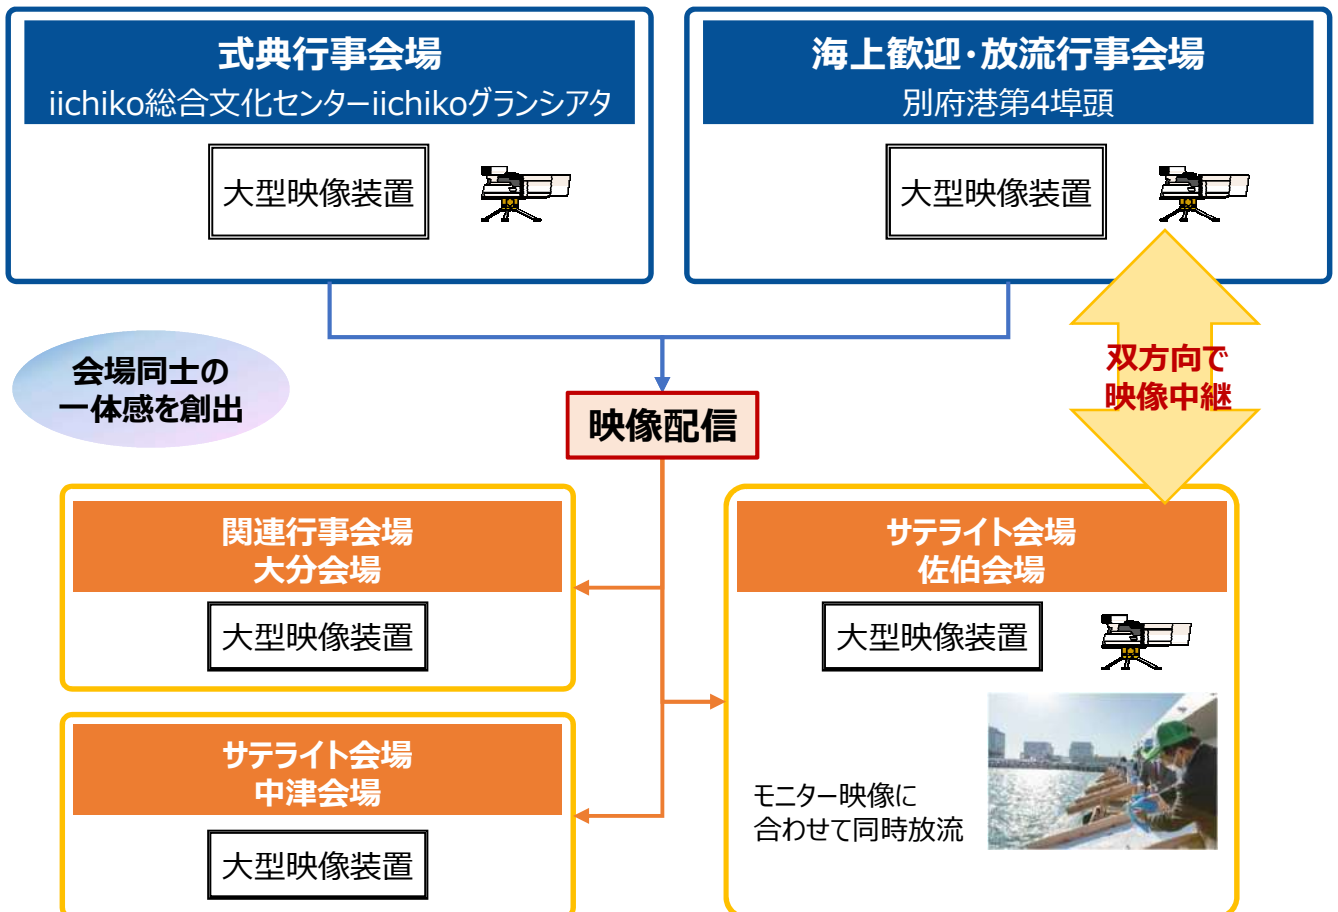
式典行事会場
iichiko総合文化センターiichikoグランシアタ

大型映像装置

海上歓迎･放流行事会場
別府港第4埠頭

大型映像装置

双方向で
映像中継

会場同士の
一体感を創出

映像配信

関連行事会場
大分会場

大型映像装置

サテライト会場
中津会場

大型映像装置

サテライト会場
佐伯会場

大型映像装置

モニター映像に
合わせて同時放流